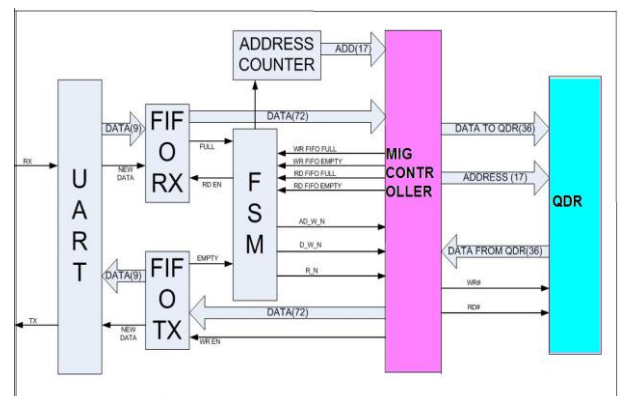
ADDRESS COUNTER
ADD(17)
RX
UART
DATA(9)
FIFO RX
NEW DATA
FULL
RD EN
DATA(72)
FSM
WR FIFO FULL
WR FIFO EMPTY
RD FIFO FULL
RD FIFO EMPTY
MIG CONTROLLER
DATA TO QDR(36)
ADDRESS (17)
QDR
AD_W_N
D_W_N
R_N
DATA FROM QDR(36)
EMPTY
DATA(9)
FIFO TX
WR#
RD#
DATA(72)
TX
NEW DATA
WR EN